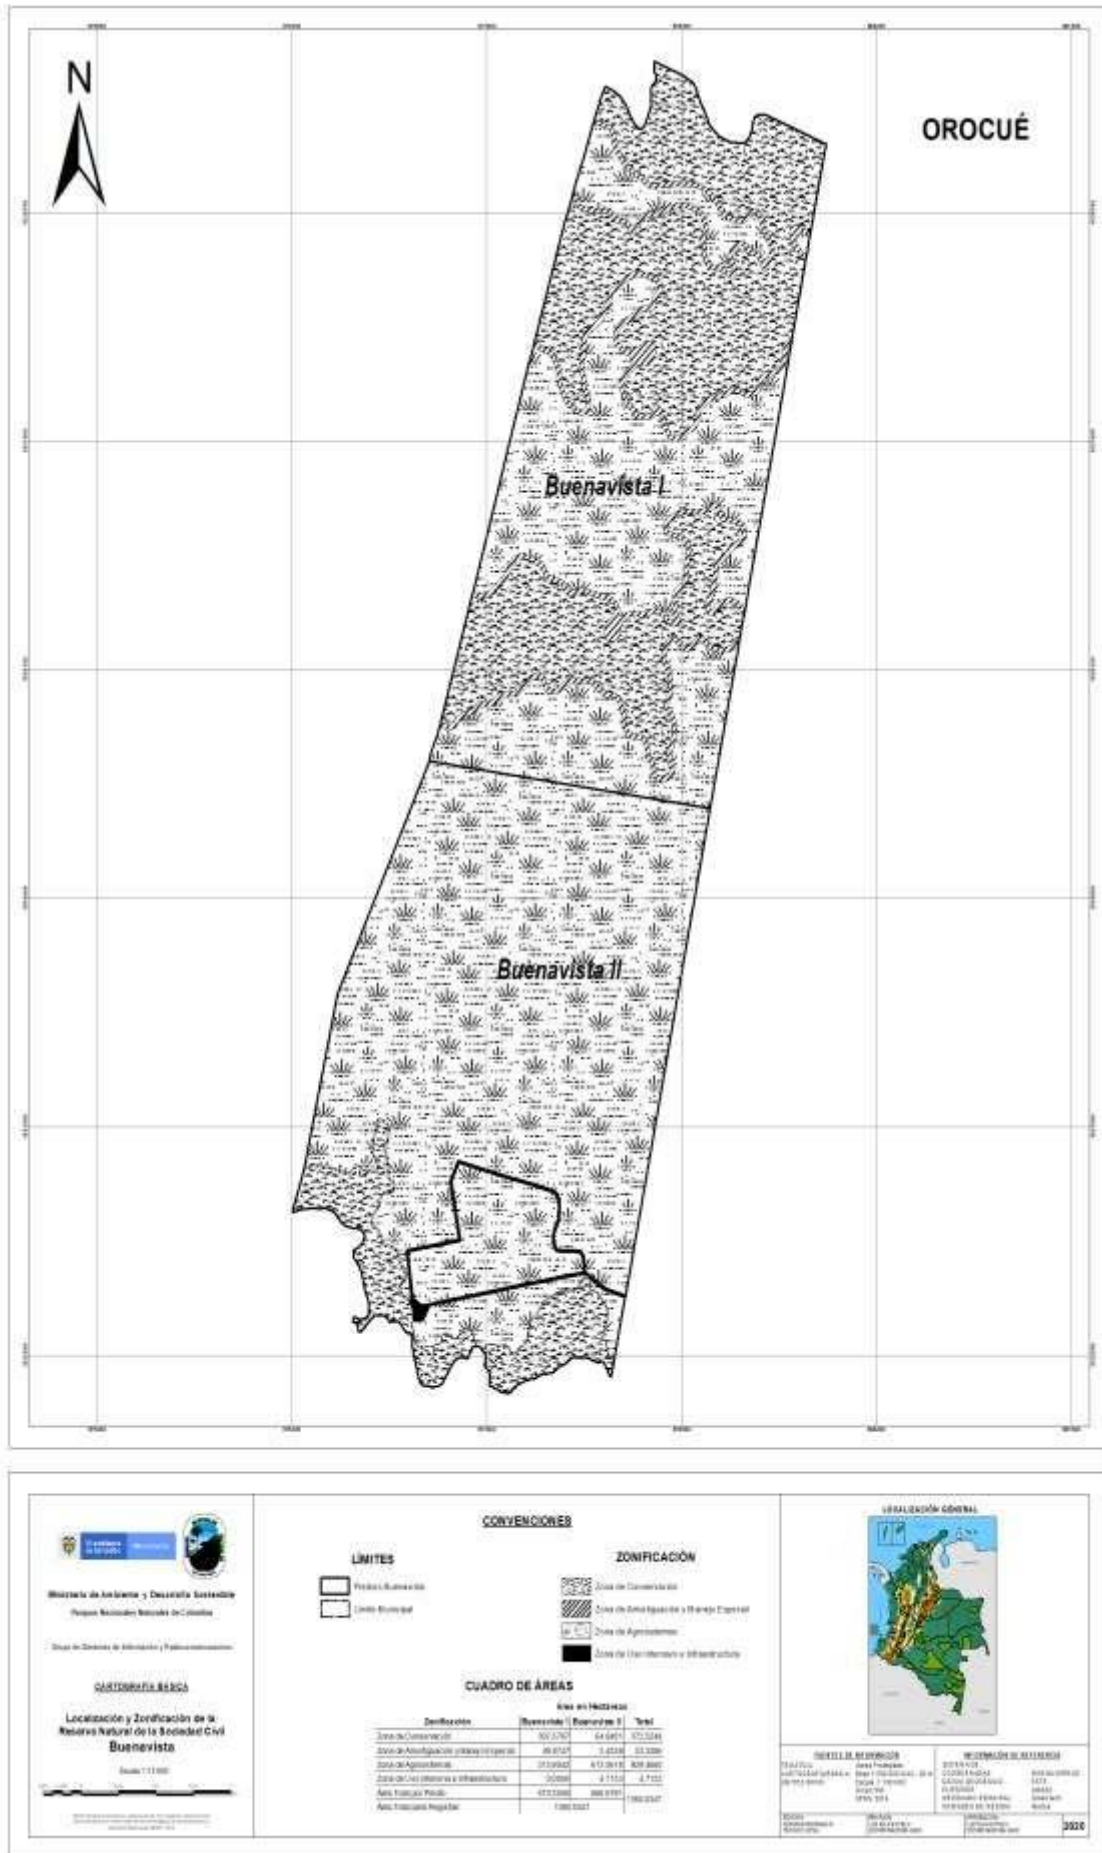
N

OROCUÉ

Buenavista I

Buenavista II

Ministerio de Ambiente y Desarrollo Sostenible

Parques Nacionales Naturales de Colombia

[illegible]

CARTOGRAFIA BASICA

Localización y Zonificación de la Reserva Natural de la Sociedad Civil Buenavista

Escala 1:17.000

CONVENCIONES

LÍMITES

Predio Buenavista

Límite Municipal

ZONIFICACIÓN

Zona de Conservación

Zona de Amortiguación y Manejo Especial

Zona de Agrosistemas

Zona de Uso Intensivo e Infraestructura

CUADRO DE ÁREAS

Área en Hectáreas

| Zonificación | Buenavista I | Buenavista II | Total |
|---|---|---|---|
| Zona de Conservación | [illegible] | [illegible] | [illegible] |
| Zona de Amortiguación y Manejo Especial | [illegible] | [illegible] | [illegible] |
| Zona de Agrosistemas | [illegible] | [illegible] | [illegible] |
| Zona de Uso Intensivo e Infraestructura | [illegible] | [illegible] | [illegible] |
| Área Polígono Predio | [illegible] | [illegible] | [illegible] |
| Área Polígono Registral | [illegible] | | |

LOCALIZACIÓN GENERAL

FUENTES DE INFORMACIÓN

INFORMACIÓN DE REFERENCIA

2020